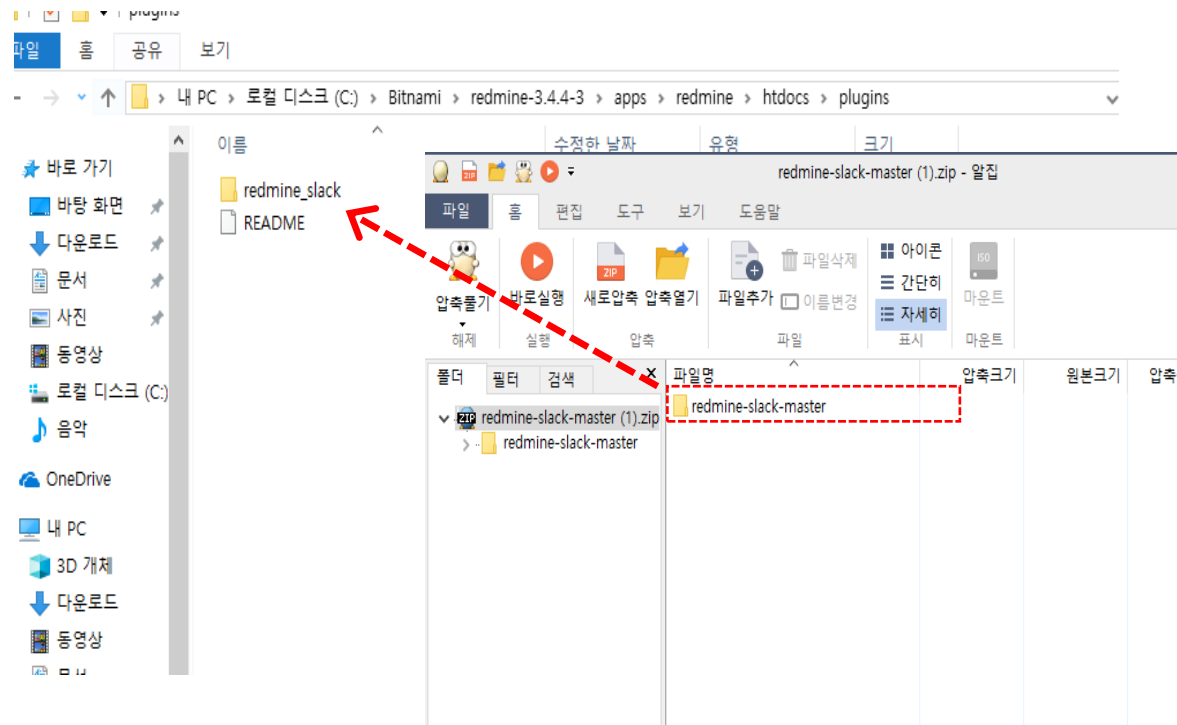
plugins

파일 홈 공유 보기

내 PC › 로컬 디스크 (C:) › Bitnami › redmine-3.4.4-3 › apps › redmine › htdocs › plugins

바로 가기
바탕 화면
다운로드
문서
사진
동영상
로컬 디스크 (C:)
음악
OneDrive
내 PC
3D 개체
다운로드
동영상
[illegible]

이름 수정한 날짜 유형 크기
redmine_slack
README

redmine-slack-master (1).zip - 알집

파일 홈 편집 도구 보기 도움말

압축풀기 해제
바로실행 실행
새로압축 압축열기 압축
파일추가 파일삭제 이름변경 파일
아이콘 간단히 자세히 표시
마운트 마운트

폴더 필터 검색
redmine-slack-master (1).zip
redmine-slack-master

파일명 압축크기 원본크기 압축
redmine-slack-master